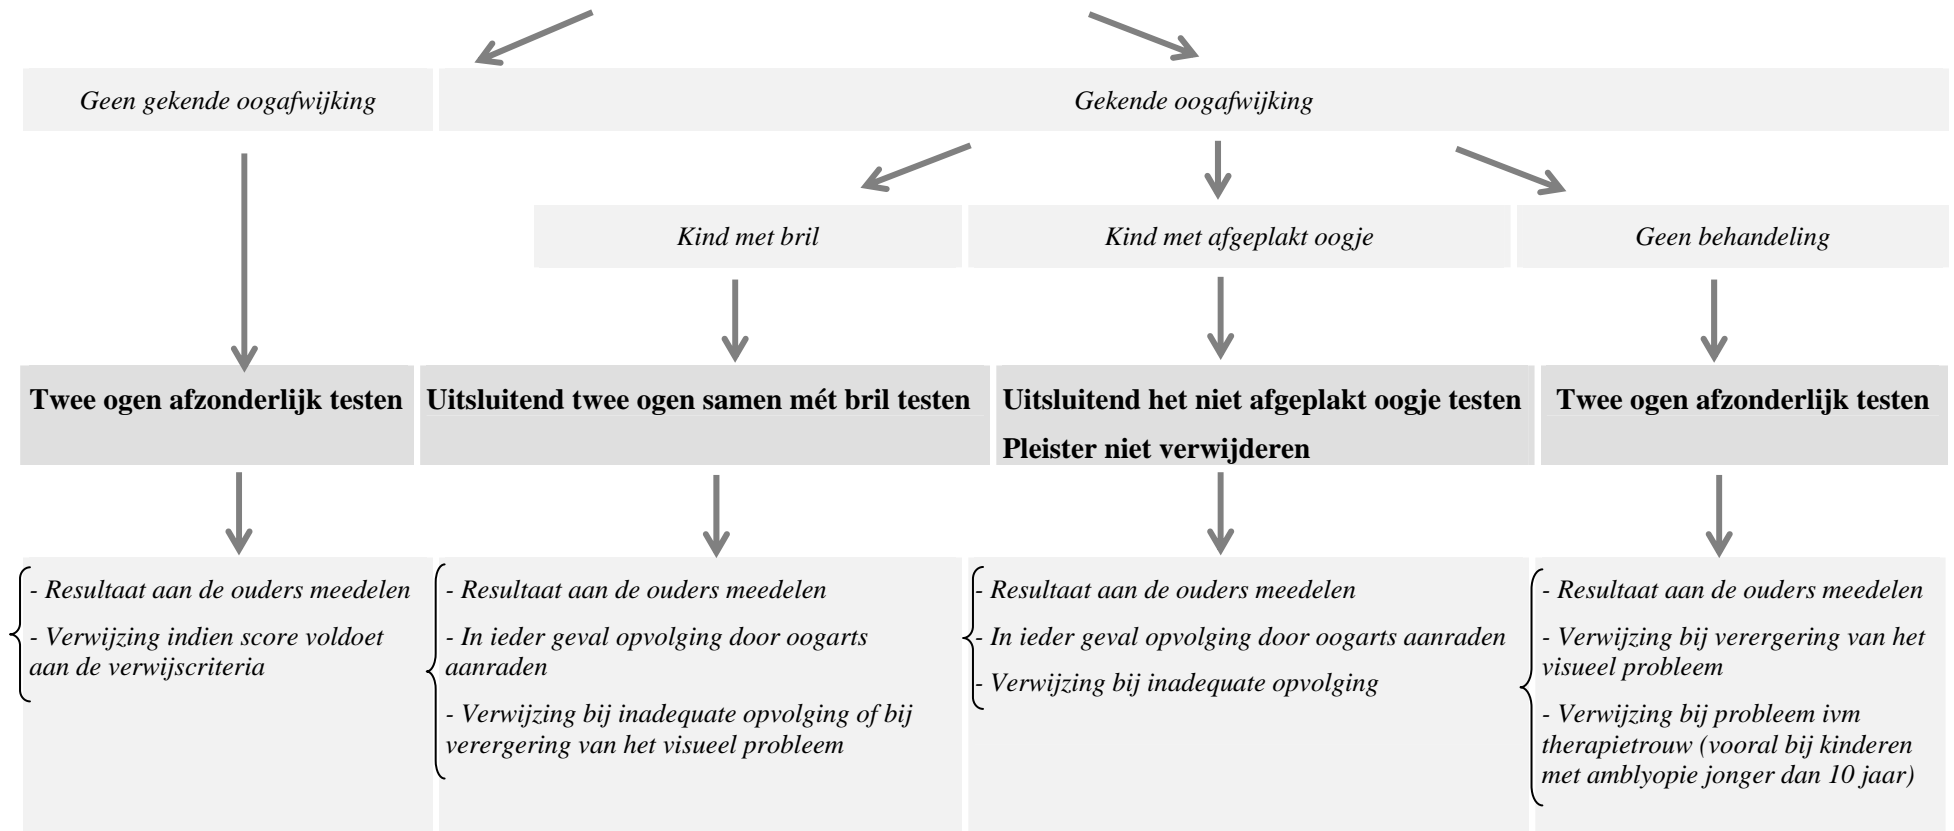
Geen gekende oogafwijking

Gekende oogafwijking

Kind met bril

Kind met afgeplakt oogje

Geen behandeling

**Twee ogen afzonderlijk testen**

**Uitsluitend twee ogen samen mét bril testen**

**Uitsluitend het niet afgeplakt oogje testen**

**Pleister niet verwijderen**

**Twee ogen afzonderlijk testen**

- Resultaat aan de ouders meedelen

- Verwijzing indien score voldoet aan de verwijscriteria

- Resultaat aan de ouders meedelen

- In ieder geval opvolging door oogarts aanraden

- Verwijzing bij inadequate opvolging of bij verergering van het visueel probleem

- Resultaat aan de ouders meedelen

- In ieder geval opvolging door oogarts aanraden

- Verwijzing bij inadequate opvolging

- Resultaat aan de ouders meedelen

- Verwijzing bij verergering van het visueel probleem

- Verwijzing bij probleem ivm therapietrouw (vooral bij kinderen met amblyopie jonger dan 10 jaar)